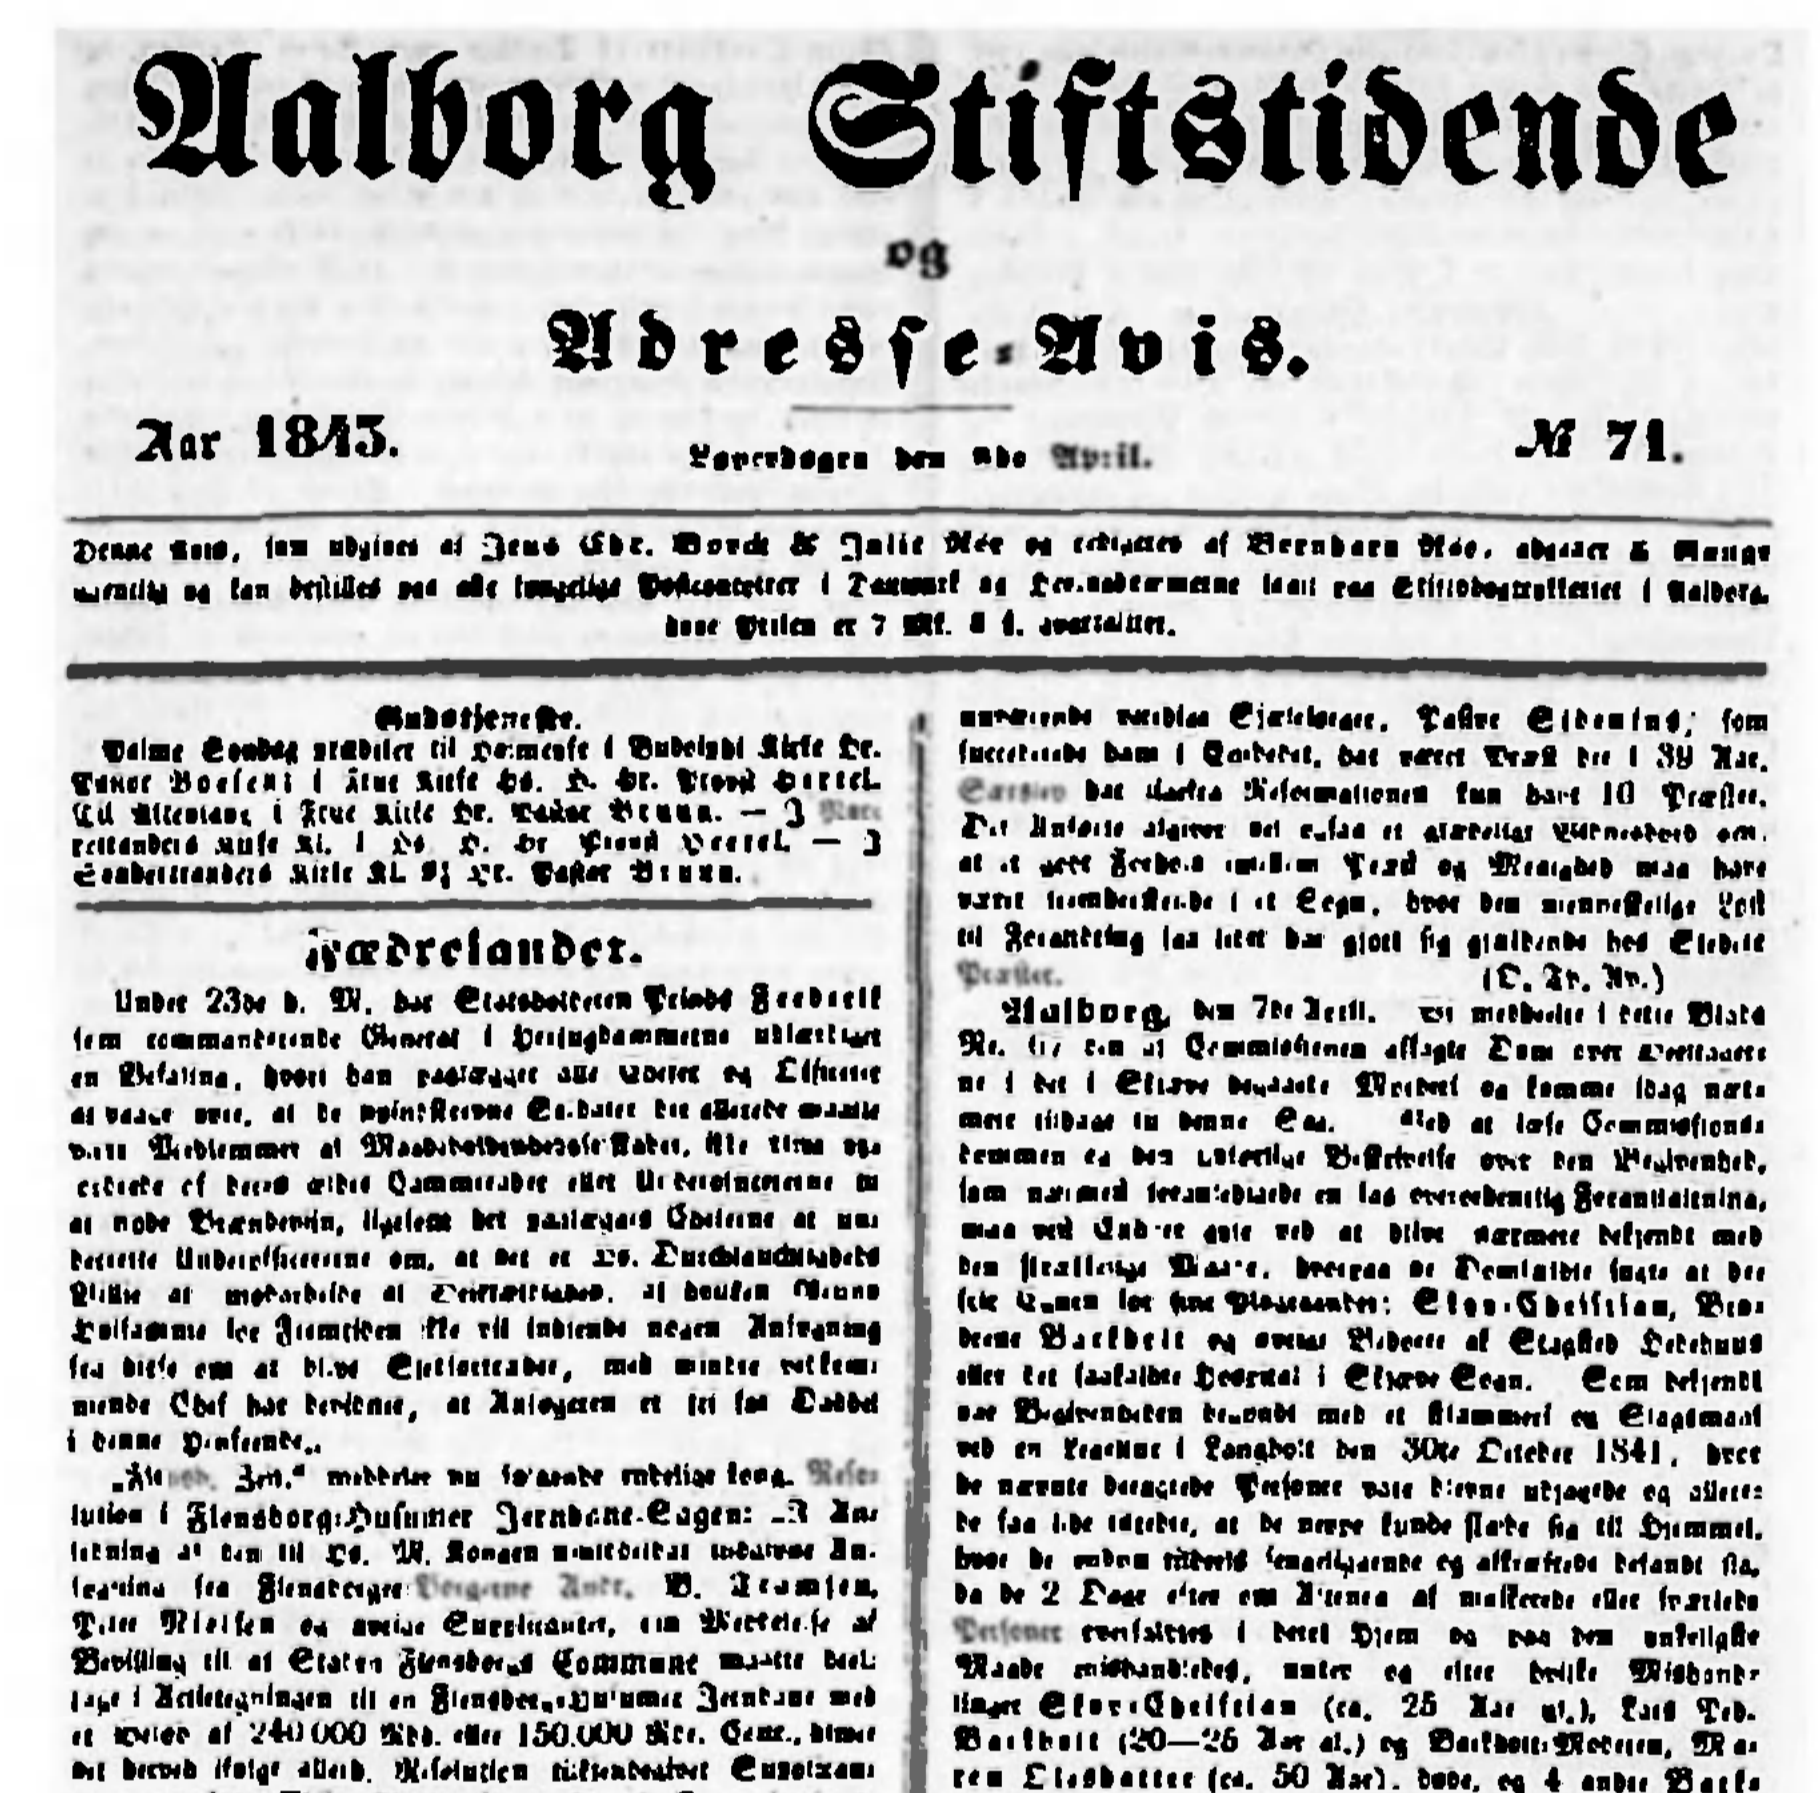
Aalborg Stiftstidende

og

Adresse-Avis.

Aar 1845.

Løverdagen den 8de April.

№ 71.

Denne Avis, som udgives af Jens Edv. Borch & Julie Rée og redigeres af Bernhard Rée, udkommer 6 Gange ugentlig og kan bestilles paa alle kongelige Postcontoirer i Danmark og Hertugdømmerne samt paa Stiftsbogtrykkeriet i Aalborg, hvor Prisen er 7 Mk. 8 ß. qvartaliter.

Gudstjeneste.

Palme Søndag prædiker til Høimesse i Budolphi Kirke Hr. Pastor Boesen; i Frue Kirke Hr. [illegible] Hr. Provst Herzel. Til Aftensang i Frue Kirke Hr. Pastor Brunn. — I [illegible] Kirke Kl. 1 Hr. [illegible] Hr. Provst Herzel. — I Sandbjerglandets Kirke Kl. 9½ Hr. Pastor Brunn.

Fædrelandet.

Under 23de d. M. har Statsholderen Prinds Frederik som commanderende General i Hertugdømmerne udstedt en Befaling, hvori han paalægger alle Officerer og Officianter at vaage over, at de ovinskrevne Soldater der allerede maatte være Medlemmer af Maadeholdenhedsselskaber, ikke tirres og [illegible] af deres ældre Cammerater eller Underofficererne til at nyde Brændeviin, ligeledes det paalægges Chefene at underrette Underofficererne om, at det er Hs. Durchlauchtigheds Villie at modarbeide al Drikfældighed, at derimod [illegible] Foisamme for Fremtiden ikke vil indtræde nogen Anvisning fra disse om at blive Ofsiscerader, med mindre vedkommende Chef har bevidnet, at Ansøgeren er fri for Dadel i denne Henseende.

„Altonaer Zeit." meddeler nu følgende endelige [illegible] Resolution i Flensborg-Husumer Jernbane-Sagen: „Ⅰ Anledning af den til Hs. M. Kongen umiddelbar indgivne Ansøgning fra Flensborger Borgerne Andr. W. Jensen, Peter Nielsen og øvrige Supplicanter, om Meddelelse af Bevilling til at Staden Flensborgs Commune maatte deeltage i Actietegningen til en Flensborg-Husumer Jernbane med et Beløb af 240,000 Rbd. eller 150,000 Rbd. Cour., bliver det herved ifølge allerh. Resolution tilkjendegivet Supplicanterne

medvirkende værdige Skjelelærer. Pastor Sidening, som succederede ham i Embedet, har været Præst her i 39 Aar. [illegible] har siden Reformationen kun havt 10 Præster. Det Antallet afgiver vel ogsaa et glædeligt Vidnesbyrd om, at et godt Forhold imellem Præst og Menighed maa have været herskende i et Sogn, hvor den menneskelige Lyst til Forandring saa lidet har gjort sig gjældende hos Stedets Præster.
(D. Ar. Av.)

Aalborg, den 7de April. Vi meddeelte i dette Blads No. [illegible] den af Commissionen afsagte Dom over Deeltagere ne i det i Elsøre begaaede Mordet og komme idag nærmere tilbage til denne Sag. Ved at læse Commissionsdommen og den udførlige Beskrivelse over den Begivenhed, som nærmed foranlediggede en saa overordentlig Foranstaltning, maa ved Enhver gyse ved at blive nærmere bekjendt med den skrækkelige Maade, hvorpaa de Domfældte søgte at bestride Livet for sine Medmennesker: Claus Christian, Broderne Bachholt og øvrige Beboere af Stagsted Ledehuus eller det saakaldte Hospital i Elsøre Sogn. Som bekjendt var Begivenheden bemærket med et Slammeri og Slagsmaal ved en Leilighed i Langholt den 30te October 1841, hvor de nævnte bevægede Personer vare blevne udjagede og allerede saa ilde tilredte, at de neppe kunde flede sig til Hjemmet, hvor de endnu tildeels sengeliggende og afkræftede befandt sig, da de 2 Dage efter om Aftenen af maskerede eller forklædte Personer overfaldtes i deres Hjem og paa den unfeiligste Maade mishandledes, under og efter hvilke Mishandlinger Claus Christian (ca. 25 Aar gl.), Lars Ped. Bachholt (20—25 Aar gl.) og Bachholts Moderen, Maren Lisbatter (ca. 50 Aar), døde, og 4 andre Bach